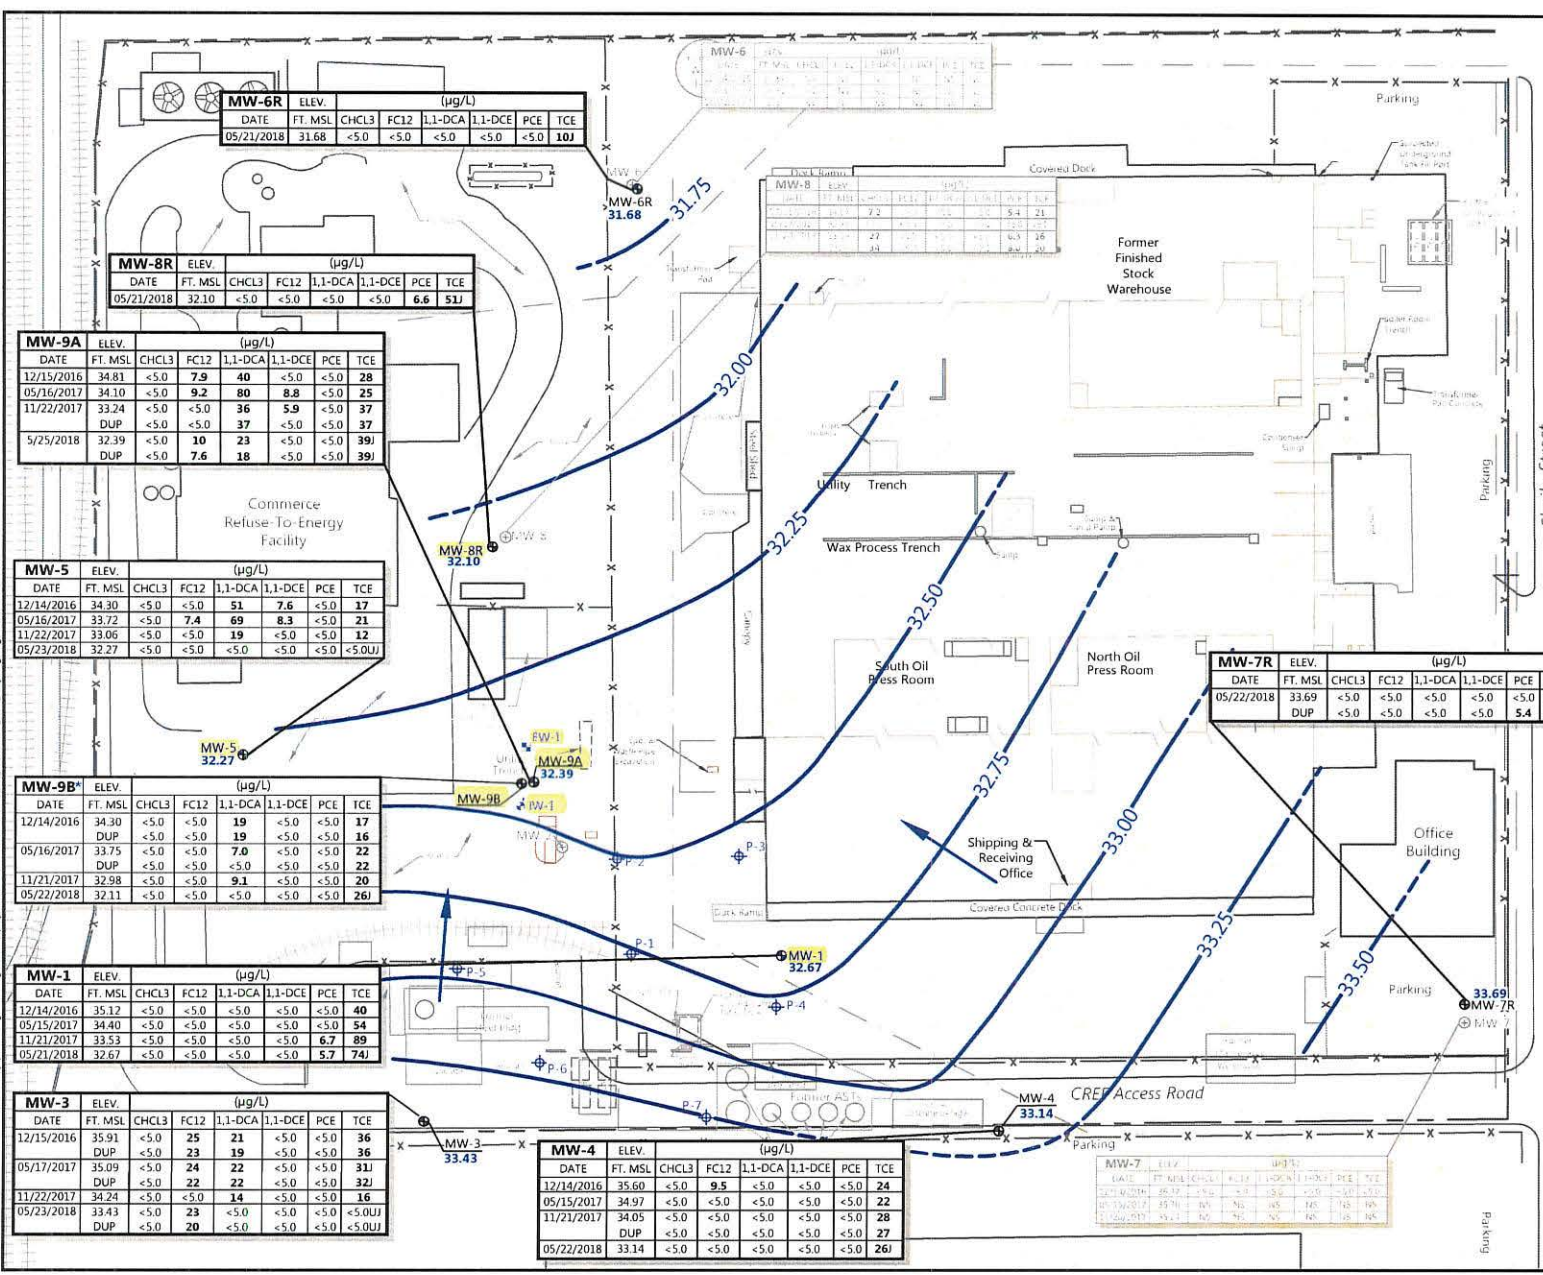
| MW-6R | ELEV. | (µg/L) | | | | | |
|---|---|---|---|---|---|---|---|
| DATE | FT. MSL | CHCL3 | FC12 | 1,1-DCA | 1,1-DCE | PCE | TCE |
| 05/21/2018 | 31.68 | <5.0 | <5.0 | <5.0 | <5.0 | <5.0 | 10J |

| MW-8R | ELEV. | (µg/L) | | | | | |
|---|---|---|---|---|---|---|---|
| DATE | FT. MSL | CHCL3 | FC12 | 1,1-DCA | 1,1-DCE | PCE | TCE |
| 05/21/2018 | 32.10 | <5.0 | <5.0 | <5.0 | <5.0 | 6.6 | 51J |

| MW-9A | ELEV. | (µg/L) | | | | | |
|---|---|---|---|---|---|---|---|
| DATE | FT. MSL | CHCL3 | FC12 | 1,1-DCA | 1,1-DCE | PCE | TCE |
| 12/15/2016 | 34.81 | <5.0 | 7.9 | 40 | <5.0 | <5.0 | 28 |
| 05/16/2017 | 34.10 | <5.0 | 9.2 | 80 | 8.8 | <5.0 | 25 |
| 11/22/2017 | 33.24 | <5.0 | <5.0 | 36 | 5.9 | <5.0 | 37 |
| | DUP | <5.0 | <5.0 | 37 | <5.0 | <5.0 | 37 |
| 5/25/2018 | 32.39 | <5.0 | 10 | 23 | <5.0 | <5.0 | 39J |
| | DUP | <5.0 | 7.6 | 18 | <5.0 | <5.0 | 39J |

| MW-5 | ELEV. | (µg/L) | | | | | |
|---|---|---|---|---|---|---|---|
| DATE | FT. MSL | CHCL3 | FC12 | 1,1-DCA | 1,1-DCE | PCE | TCE |
| 12/14/2016 | 34.30 | <5.0 | <5.0 | 51 | 7.6 | <5.0 | 17 |
| 05/16/2017 | 33.72 | <5.0 | 7.4 | 69 | 8.3 | <5.0 | 21 |
| 11/22/2017 | 33.06 | <5.0 | <5.0 | 19 | <5.0 | <5.0 | 12 |
| 05/23/2018 | 32.27 | <5.0 | <5.0 | <5.0 | <5.0 | <5.0 | <5.0UJ |

| MW-9B* | ELEV. | (µg/L) | | | | | |
|---|---|---|---|---|---|---|---|
| DATE | FT. MSL | CHCL3 | FC12 | 1,1-DCA | 1,1-DCE | PCE | TCE |
| 12/14/2016 | 34.30 | <5.0 | <5.0 | 19 | <5.0 | <5.0 | 17 |
| | DUP | <5.0 | <5.0 | 19 | <5.0 | <5.0 | 16 |
| 05/16/2017 | 33.75 | <5.0 | <5.0 | 7.0 | <5.0 | <5.0 | 22 |
| | DUP | <5.0 | <5.0 | <5.0 | <5.0 | <5.0 | 22 |
| 11/21/2017 | 32.98 | <5.0 | <5.0 | 9.1 | <5.0 | <5.0 | 20 |
| 05/22/2018 | 32.11 | <5.0 | <5.0 | <5.0 | <5.0 | <5.0 | 26J |

| MW-1 | ELEV. | (µg/L) | | | | | |
|---|---|---|---|---|---|---|---|
| DATE | FT. MSL | CHCL3 | FC12 | 1,1-DCA | 1,1-DCE | PCE | TCE |
| 12/14/2016 | 35.12 | <5.0 | <5.0 | <5.0 | <5.0 | <5.0 | 40 |
| 05/15/2017 | 34.40 | <5.0 | <5.0 | <5.0 | <5.0 | <5.0 | 54 |
| 11/21/2017 | 33.53 | <5.0 | <5.0 | <5.0 | <5.0 | 6.7 | 89 |
| 05/21/2018 | 32.67 | <5.0 | <5.0 | <5.0 | <5.0 | 5.7 | 74J |

| MW-3 | ELEV. | (µg/L) | | | | | |
|---|---|---|---|---|---|---|---|
| DATE | FT. MSL | CHCL3 | FC12 | 1,1-DCA | 1,1-DCE | PCE | TCE |
| 12/15/2016 | 35.91 | <5.0 | 25 | 21 | <5.0 | <5.0 | 36 |
| | DUP | <5.0 | 23 | 19 | <5.0 | <5.0 | 36 |
| 05/17/2017 | 35.09 | <5.0 | 24 | 22 | <5.0 | <5.0 | 31J |
| | DUP | <5.0 | 22 | 22 | <5.0 | <5.0 | 32J |
| 11/22/2017 | 34.24 | <5.0 | <5.0 | 14 | <5.0 | <5.0 | 16 |
| 05/23/2018 | 33.43 | <5.0 | 23 | <5.0 | <5.0 | <5.0 | <5.0UJ |
| | DUP | <5.0 | 20 | <5.0 | <5.0 | <5.0 | <5.0UJ |

| MW-4 | ELEV. | (µg/L) | | | | | |
|---|---|---|---|---|---|---|---|
| DATE | FT. MSL | CHCL3 | FC12 | 1,1-DCA | 1,1-DCE | PCE | TCE |
| 12/14/2016 | 35.60 | <5.0 | 9.5 | <5.0 | <5.0 | <5.0 | 24 |
| 05/15/2017 | 34.97 | <5.0 | <5.0 | <5.0 | <5.0 | <5.0 | 22 |
| 11/21/2017 | 34.05 | <5.0 | <5.0 | <5.0 | <5.0 | <5.0 | 28 |
| | DUP | <5.0 | <5.0 | <5.0 | <5.0 | <5.0 | 27 |
| 05/22/2018 | 33.14 | <5.0 | <5.0 | <5.0 | <5.0 | <5.0 | 26J |

| MW-7R | ELEV. | (µg/L) | | | | |
|---|---|---|---|---|---|---|
| DATE | FT. MSL | CHCL3 | FC12 | 1,1-DCA | 1,1-DCE | PCE |
| 05/22/2018 | 33.69 | <5.0 | <5.0 | <5.0 | <5.0 | <5.0 |
| | DUP | <5.0 | <5.0 | <5.0 | <5.0 | 5.4 |

MW-6 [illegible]
MW-8 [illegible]
MW-7 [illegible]

Parking
Covered Dock
Dock Ramp
Former Finished Stock Warehouse
MW-6R 31.68
31.75
32.00
32.25
32.50
32.75
33.00
33.25
33.50
Commerce Refuse-To-Energy Facility
MW-8R 32.10
MW-8
Utility Trench
Wax Process Trench
South Oil Press Room
North Oil Press Room
MW-5 32.27
EW-1
MW-9A 32.39
MW-9B
IW-1
MW-3
P-2
P-3
Shipping & Receiving Office
Office Building
Covered Concrete Dock
Dock Ramp
P-1
MW-1 32.67
P-5
P-4
Parking
33.69 MW-7R
MW-7
P-6
P-7
Former ASTs
CREF Access Road
MW-4 33.14
MW-3 33.43
Parking
Parking
Parking